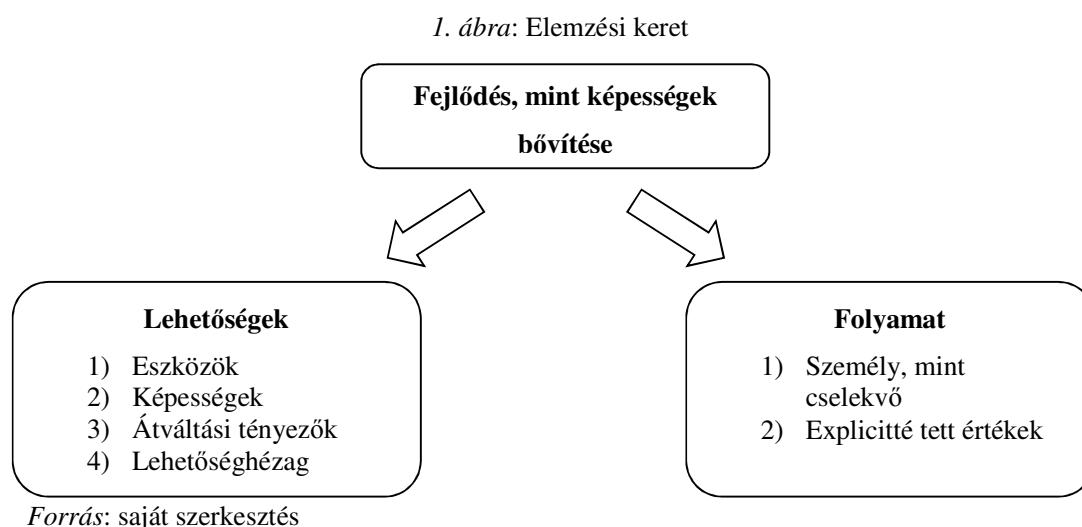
*1. ábra*: Elemzési keret

**Fejlődés, mint képességek bővítése**

**Lehetőségek**

1) Eszközök
2) Képességek
3) Átváltási tényezők
4) Lehetőséghézag

**Folyamat**

1) Személy, mint cselekvő
2) Explicitté tett értékek

*Forrás*: saját szerkesztés